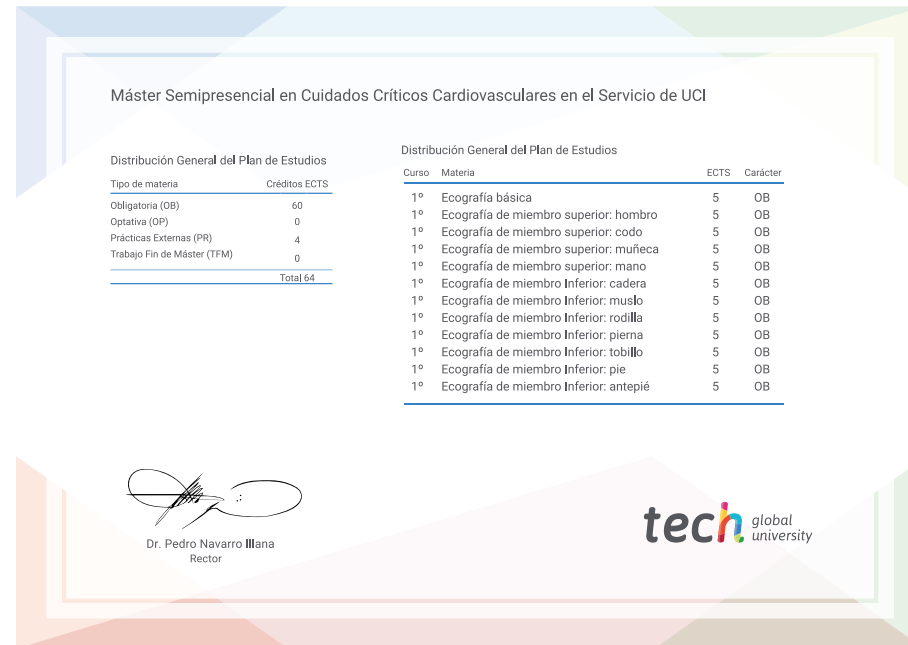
Máster Semipresencial en Cuidados Críticos Cardiovasculares en el Servicio de UCI

Distribución General del Plan de Estudios

| Tipo de materia | Créditos ECTS |
|---|---|
| Obligatoria (OB) | 60 |
| Optativa (OP) | 0 |
| Prácticas Externas (PR) | 4 |
| Trabajo Fin de Máster (TFM) | 0 |
| | Total 64 |

Distribución General del Plan de Estudios

| Curso | Materia | ECTS | Carácter |
|---|---|---|---|
| 1º | Ecografía básica | 5 | OB |
| 1º | Ecografía de miembro superior: hombro | 5 | OB |
| 1º | Ecografía de miembro superior: codo | 5 | OB |
| 1º | Ecografía de miembro superior: muñeca | 5 | OB |
| 1º | Ecografía de miembro superior: mano | 5 | OB |
| 1º | Ecografía de miembro Inferior: cadera | 5 | OB |
| 1º | Ecografía de miembro Inferior: muslo | 5 | OB |
| 1º | Ecografía de miembro Inferior: rodilla | 5 | OB |
| 1º | Ecografía de miembro Inferior: pierna | 5 | OB |
| 1º | Ecografía de miembro Inferior: tobillo | 5 | OB |
| 1º | Ecografía de miembro Inferior: pie | 5 | OB |
| 1º | Ecografía de miembro Inferior: antepié | 5 | OB |

Dr. Pedro Navarro Illana
Rector

tech global university